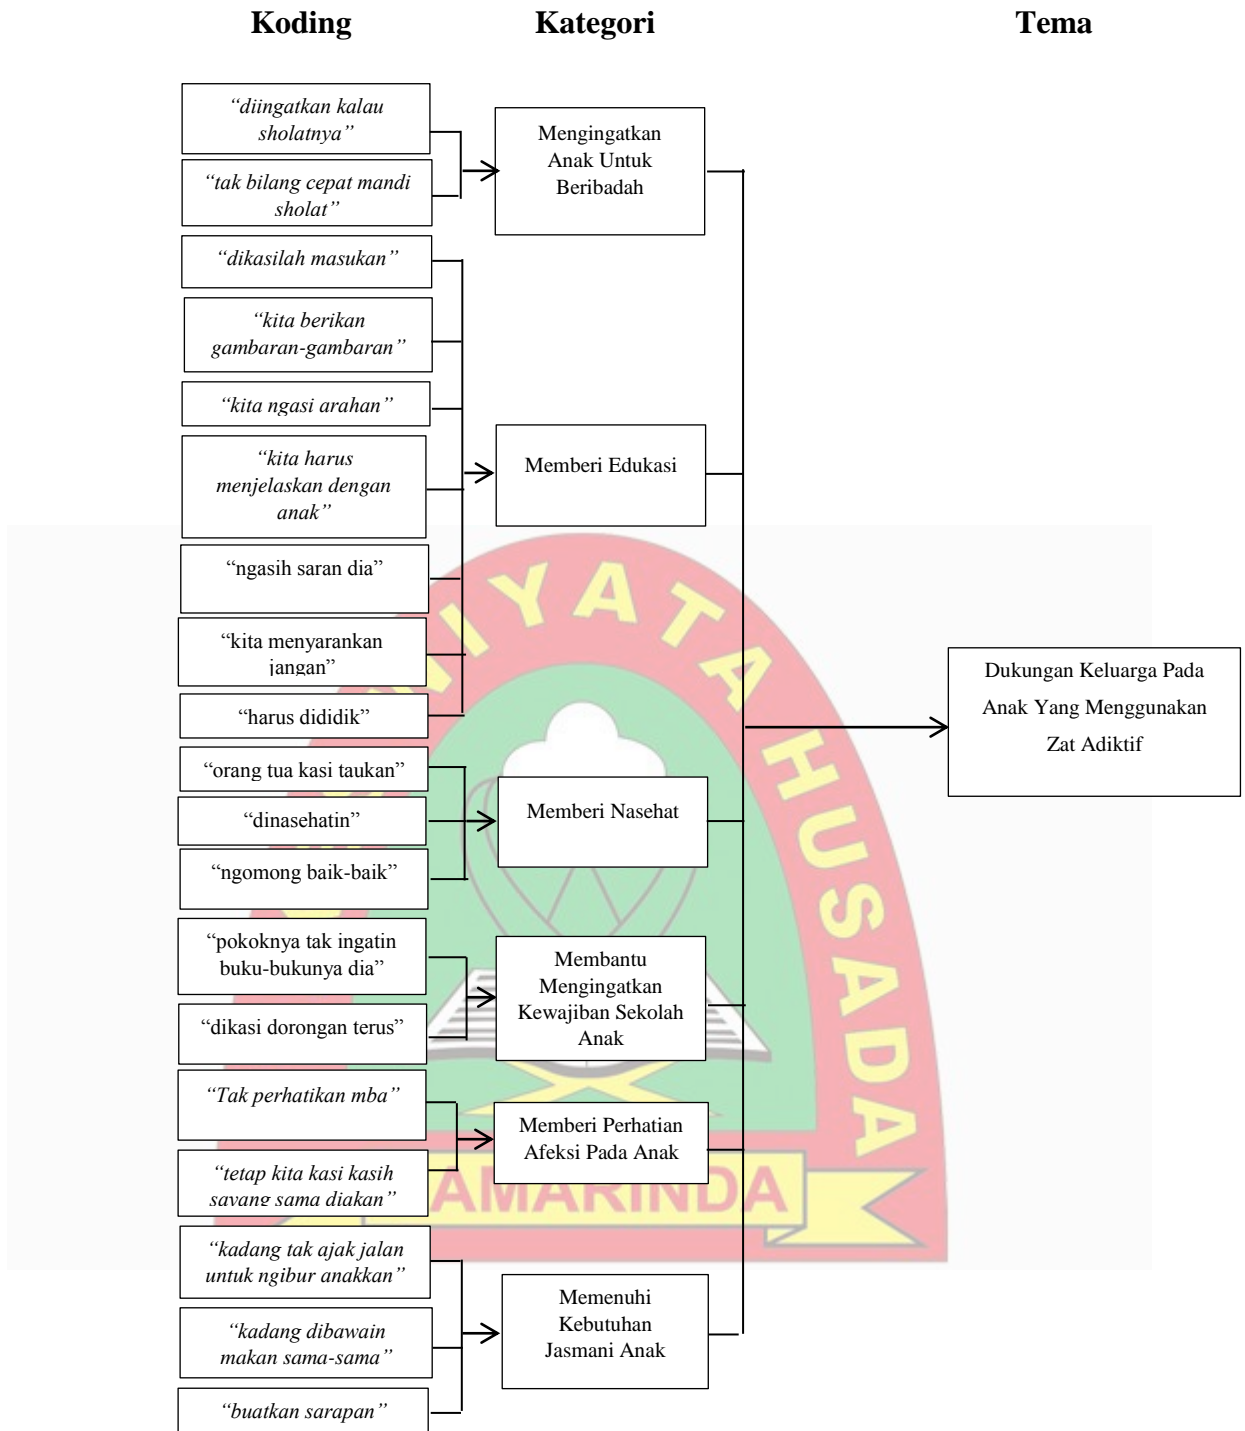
Koding Kategori Tema

"diingatkan kalau sholatnya"

"tak bilang cepat mandi sholat"

Mengingatkan Anak Untuk Beribadah

"dikasilah masukan"

"kita berikan gambaran-gambaran"

"kita ngasi arahan"

"kita harus menjelaskan dengan anak"

Memberi Edukasi

"ngasih saran dia"

"kita menyarankan jangan"

"harus dididik"

"orang tua kasi taukan"

"dinasehatin"

"ngomong baik-baik"

Memberi Nasehat

"pokoknya tak ingatin buku-bukunya dia"

"dikasi dorongan terus"

Membantu Mengingatkan Kewajiban Sekolah Anak

"Tak perhatikan mba"

"tetap kita kasi kasih sayang sama diakan"

Memberi Perhatian Afeksi Pada Anak

"kadang tak ajak jalan untuk ngibur anakkan"

"kadang dibawain makan sama-sama"

"buatkan sarapan"

Memenuhi Kebutuhan Jasmani Anak

Dukungan Keluarga Pada Anak Yang Menggunakan Zat Adiktif

AMARINDA